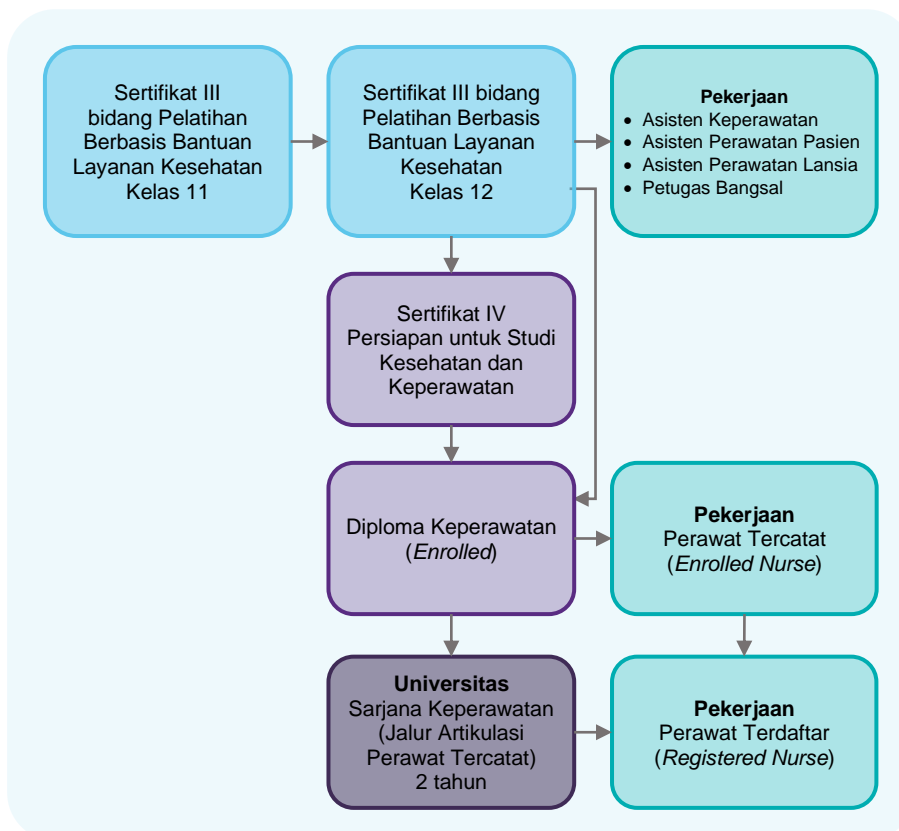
Sertifikat III bidang Pelatihan Berbasis Bantuan Layanan Kesehatan Kelas 11

Sertifikat III bidang Pelatihan Berbasis Bantuan Layanan Kesehatan Kelas 12

Pekerjaan
- Asisten Keperawatan
- Asisten Perawatan Pasien
- Asisten Perawatan Lansia
- Petugas Bangsal

Sertifikat IV Persiapan untuk Studi Kesehatan dan Keperawatan

Diploma Keperawatan (*Enrolled*)

Pekerjaan
Perawat Tercatat (*Enrolled Nurse*)

Universitas
Sarjana Keperawatan (Jalur Artikulasi Perawat Tercatat) 2 tahun

Pekerjaan
Perawat Terdaftar (*Registered Nurse*)